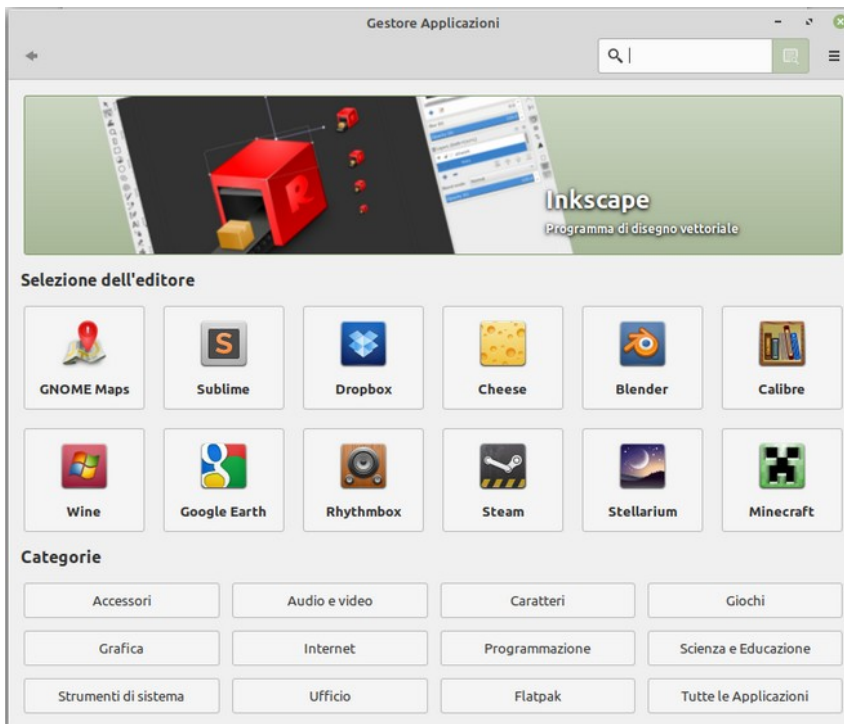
Gestore Applicazioni

Inkscape

Programma di disegno vettoriale

Selezione dell'editore

GNOME Maps
Sublime
Dropbox
Cheese
Blender
Calibre

Wine
Google Earth
Rhythmbox
Steam
Stellarium
Minecraft

Categorie

| Accessori | Audio e video | Caratteri | Giochi |
|---|---|---|---|
| Grafica | Internet | Programmazione | Scienza e Educazione |
| Strumenti di sistema | Ufficio | Flatpak | Tutte le Applicazioni |